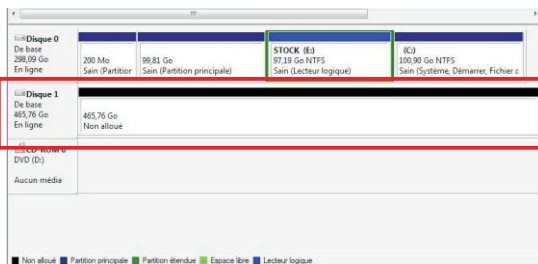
Disque 0
De base
298,09 Go
En ligne

200 Mo
Sain (Partition

99,81 Go
Sain (Partition principale)

STOCK (E:)
97,19 Go NTFS
Sain (Lecteur logique)

(C:)
100,90 Go NTFS
Sain (Système, Démarrer, Fichier c

Disque 1
De base
465,76 Go
En ligne

465,76 Go
Non alloué

CD-ROM 0
DVD (D:)

Aucun média

Non alloué
Partition principale
Partition étendue
Espace libre
Lecteur logique